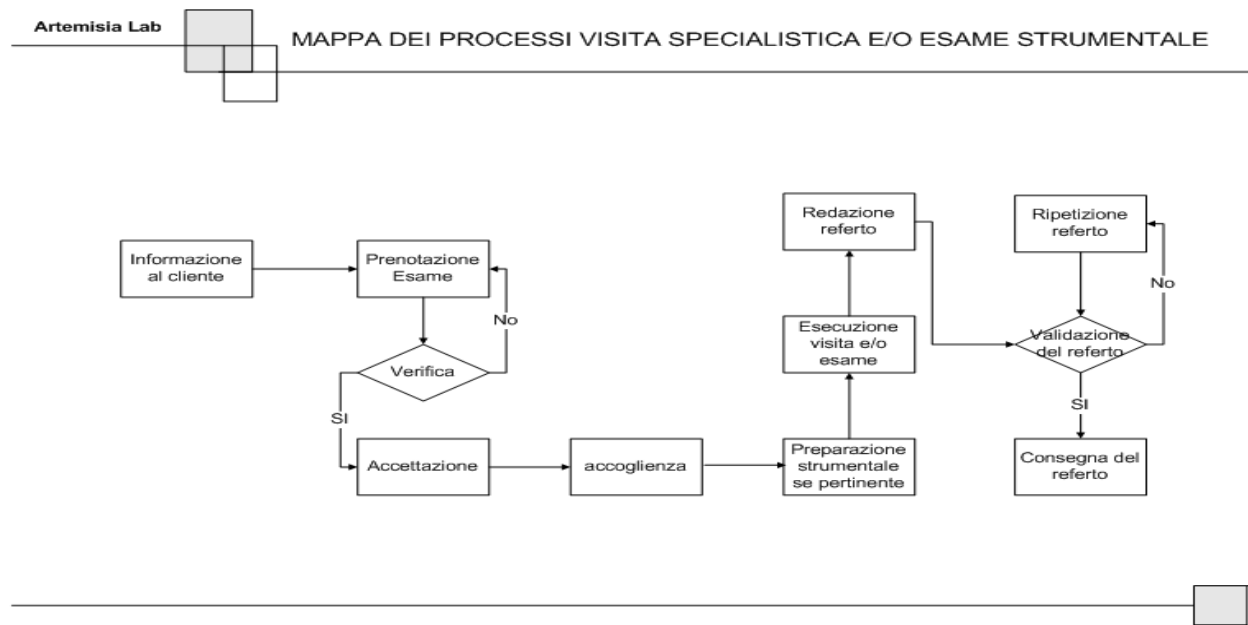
Artemisia Lab

MAPPA DEI PROCESSI VISITA SPECIALISTICA E/O ESAME STRUMENTALE

Informazione al cliente

Prenotazione Esame

No

Verifica

SI

Accettazione

accoglienza

Preparazione strumentale se pertinente

Esecuzione visita e/o esame

Redazione referto

Ripetizione referto

No

Validazione del referto

SI

Consegna del referto